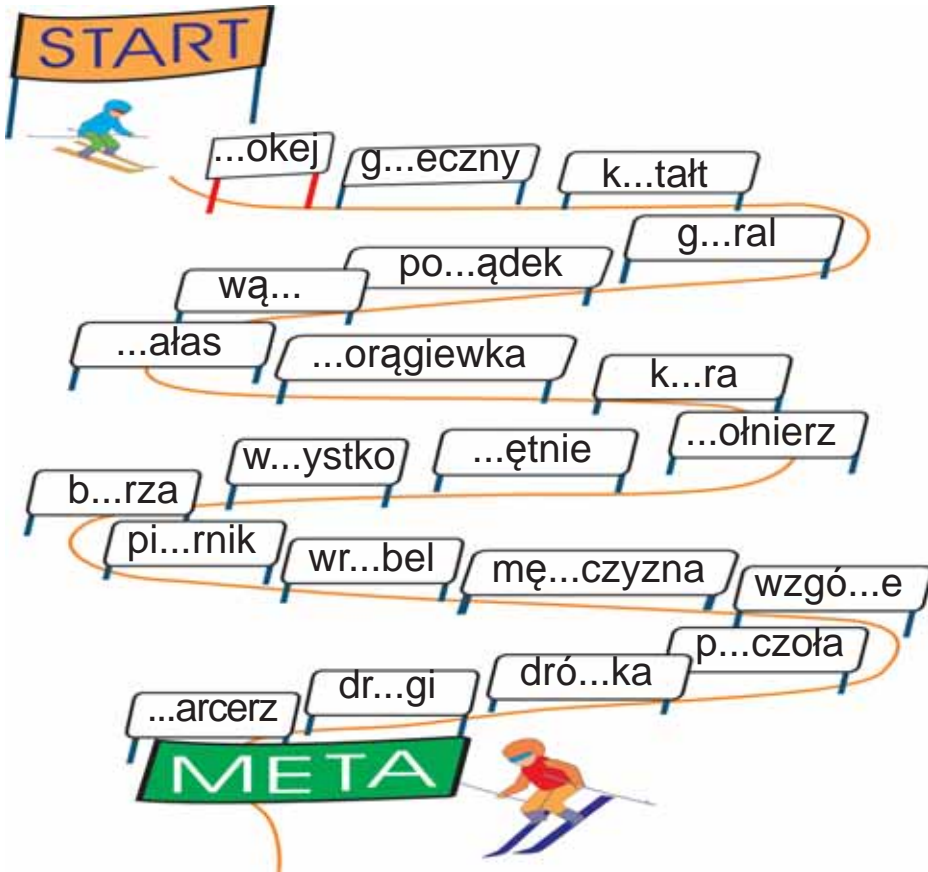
START

...okej
g...eczny
k...tałt
g...ral
po...ądek
wą...
...ałas
...orągiewka
k...ra
...ołnierz
...ętnie
w...ystko
b...rza
pi...rnik
wr...bel
mę...czyzna
wzgó...e
p...czoła
dró...ka
dr...gi
...arcerz

META